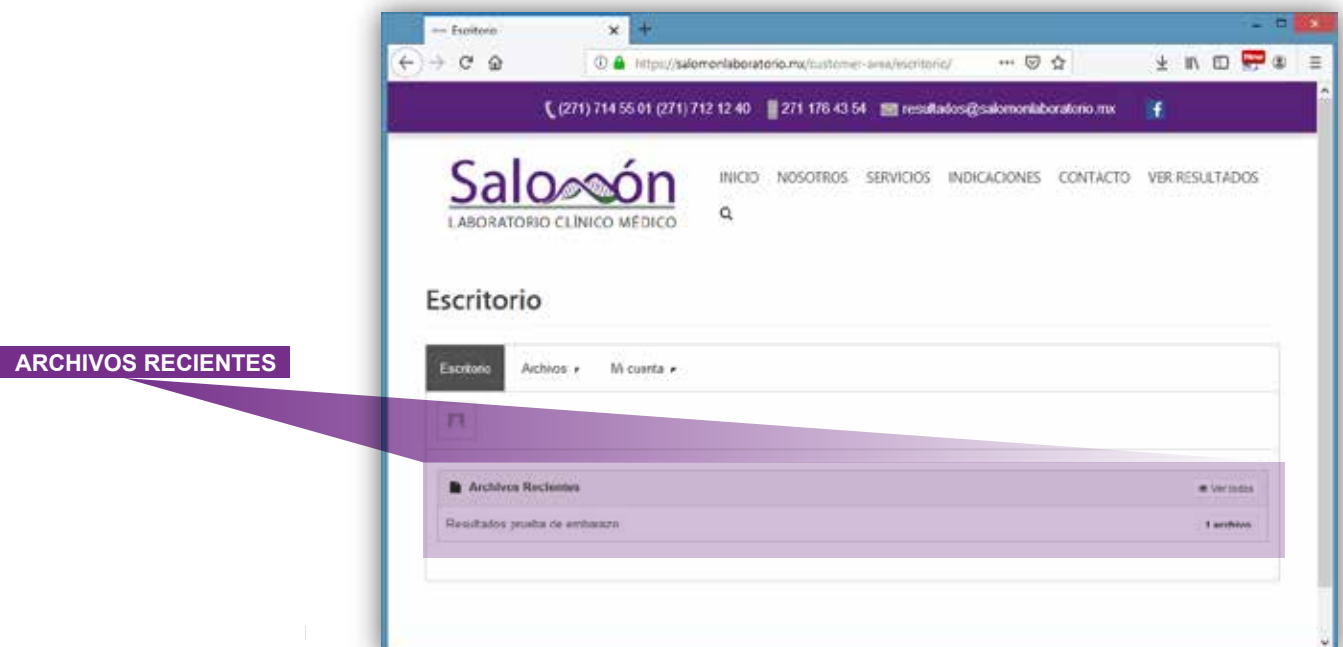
Escritorio

https://salomonlaboratorio.mx/customer-area/escritorio/

(271) 714 55 01 (271) 712 12 40 271 176 43 54 resultados@salomonlaboratorio.mx

Salomón
LABORATORIO CLÍNICO MÉDICO

INICIO NOSOTROS SERVICIOS INDICACIONES CONTACTO VER RESULTADOS

Escritorio

ARCHIVOS RECIENTES

Escritorio Archivos Mi cuenta

Archivos Recientes Ver todos

Resultados prueba de embarazo 1 archivo